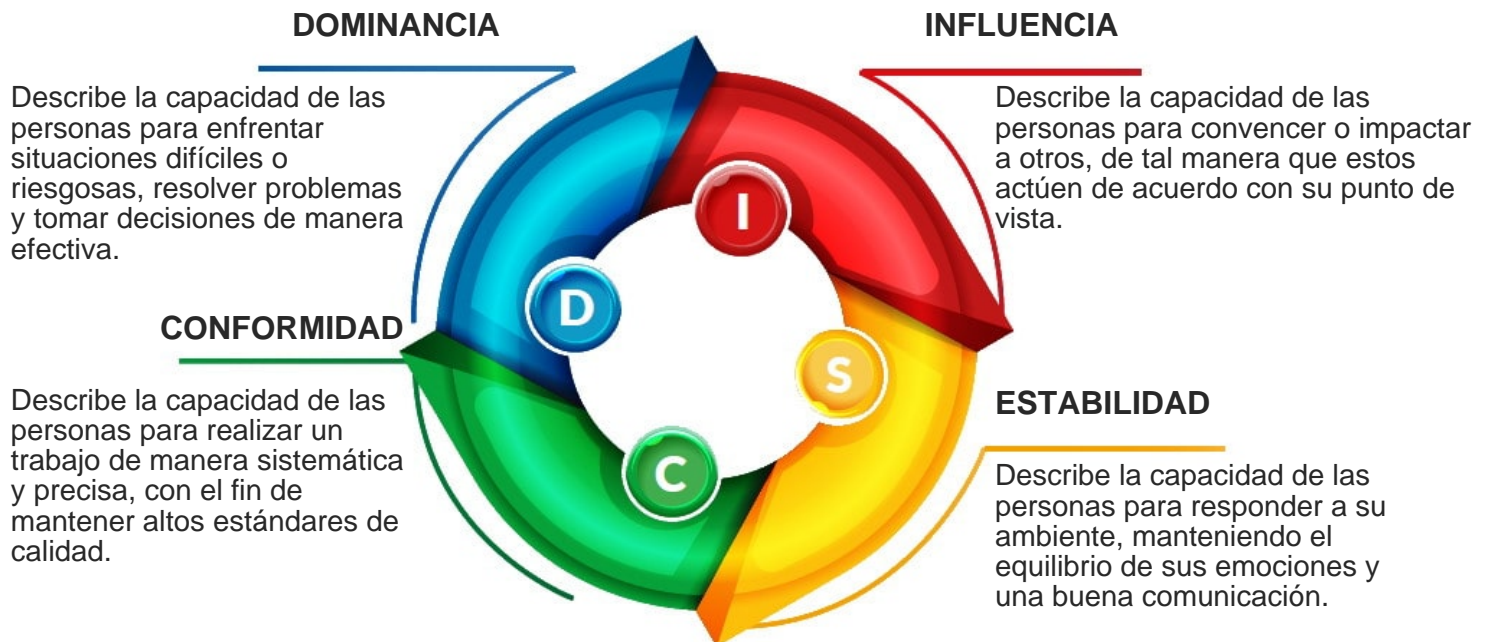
DOMINANCIA

Describe la capacidad de las personas para enfrentar situaciones difíciles o riesgosas, resolver problemas y tomar decisiones de manera efectiva.

INFLUENCIA

Describe la capacidad de las personas para convencer o impactar a otros, de tal manera que estos actúen de acuerdo con su punto de vista.

I

D

S

C

CONFORMIDAD

Describe la capacidad de las personas para realizar un trabajo de manera sistemática y precisa, con el fin de mantener altos estándares de calidad.

ESTABILIDAD

Describe la capacidad de las personas para responder a su ambiente, manteniendo el equilibrio de sus emociones y una buena comunicación.